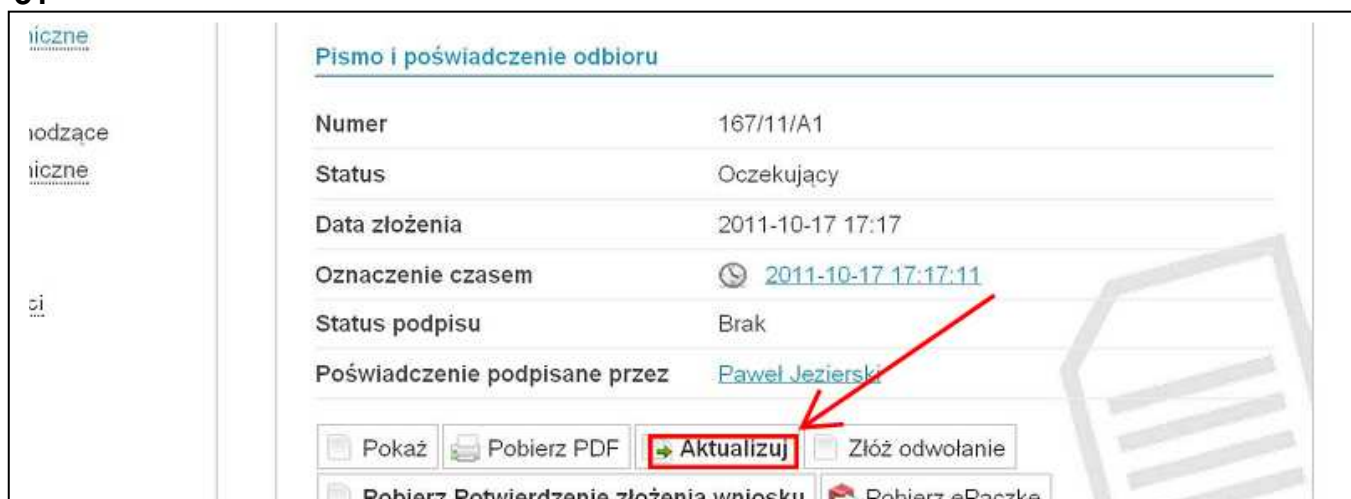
iiczne

iodzące
iiczne

ci

Pismo i poświadczenie odbioru

| Numer | 167/11/A1 |
|---|---|
| Status | Oczekujący |
| Data złożenia | 2011-10-17 17:17 |
| Oznaczenie czasem | 2011-10-17 17:17:11 |
| Status podpisu | Brak |
| Poświadczenie podpisane przez | Paweł Jezierski |

Pokaż | Pobierz PDF | Aktualizuj | Złóż odwołanie

Pobierz Potwierdzenie złożenia wniosku | Pobierz ePaczkę